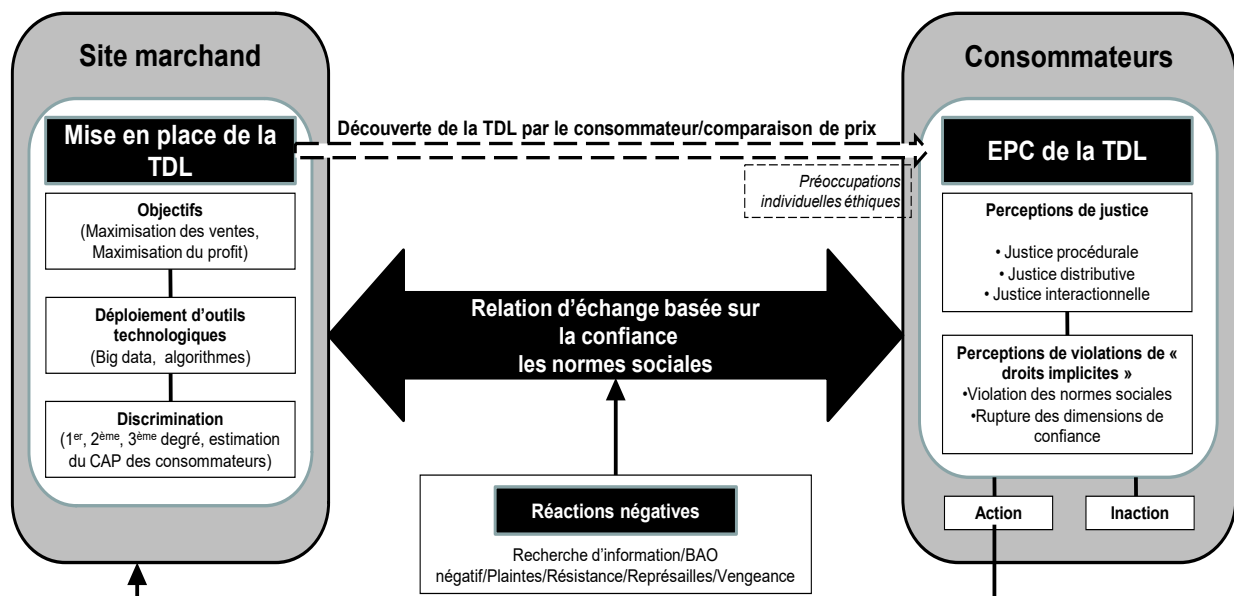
Site marchand

Mise en place de la TDL

Objectifs
(Maximisation des ventes, Maximisation du profit)

Déploiement d'outils technologiques
(Big data, algorithmes)

Discrimination
($1^{er}$, $2^{ème}$, $3^{ème}$ degré, estimation du CAP des consommateurs)

Découverte de la TDL par le consommateur/comparaison de prix

Préoccupations individuelles éthiques

Relation d'échange basée sur la confiance les normes sociales

Réactions négatives

Recherche d'information/BAO négatif/Plaintes/Résistance/Représailles/Vengeance

Consommateurs

EPC de la TDL

Perceptions de justice

• Justice procédurale
• Justice distributive
• Justice interactionnelle

Perceptions de violations de « droits implicites »
•Violation des normes sociales
•Rupture des dimensions de confiance

Action

Inaction